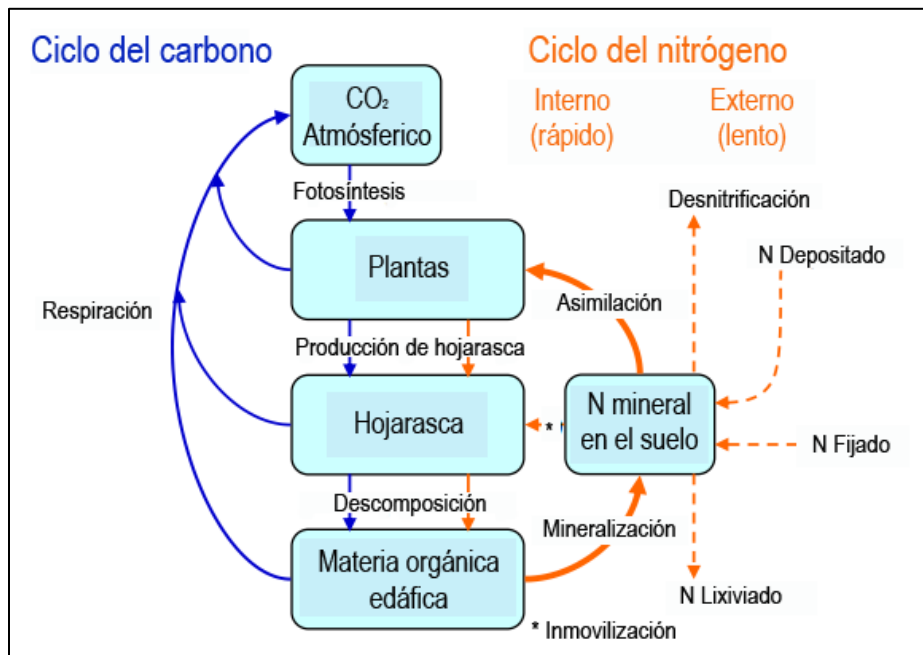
Ciclo del carbono

Ciclo del nitrógeno

Interno (rápido)

Externo (lento)

$CO_2$ Atmósferico

Fotosintesis

Plantas

Desnitrificación

N Depositado

Asimilación

Respiración

Producción de hojarasca

Hojarasca

*

N mineral en el suelo

N Fijado

Descomposición

Mineralización

Materia orgánica edáfica

N Lixiviado

* Inmovilización